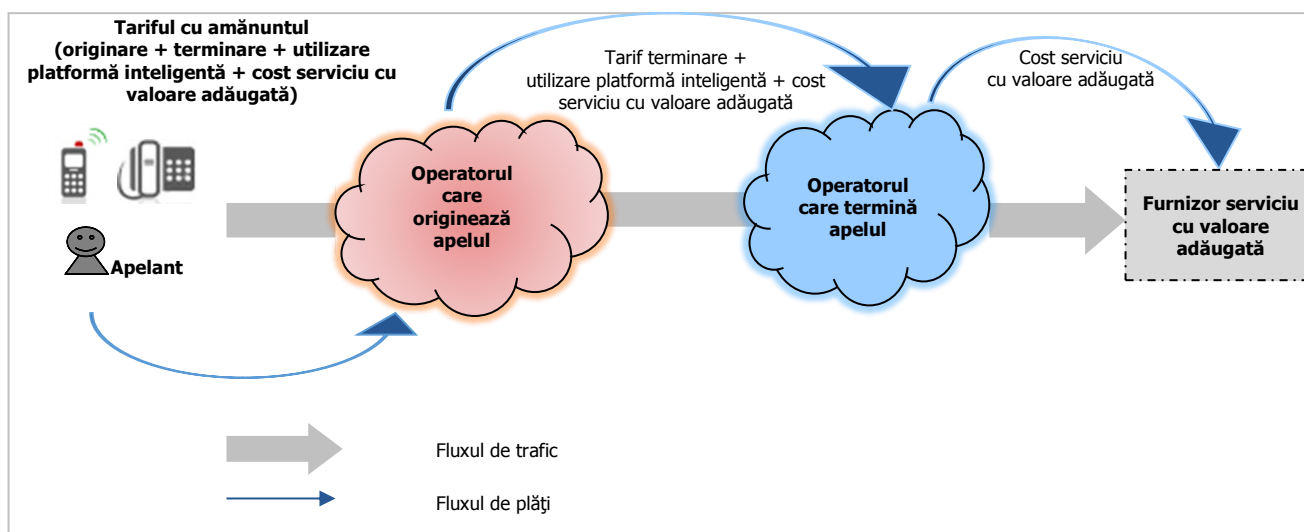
**Tariful cu amănuntul (originare + terminare + utilizare platformă inteligentă + cost serviciu cu valoare adăugată)**

Tarif terminare + utilizare platformă inteligentă + cost serviciu cu valoare adăugată

Cost serviciu cu valoare adăugată

**Apelant**

**Operatorul care originează apelul**

**Operatorul care termină apelul**

**Furnizor serviciu cu valoare adăugată**

Fluxul de trafic

Fluxul de plăţi